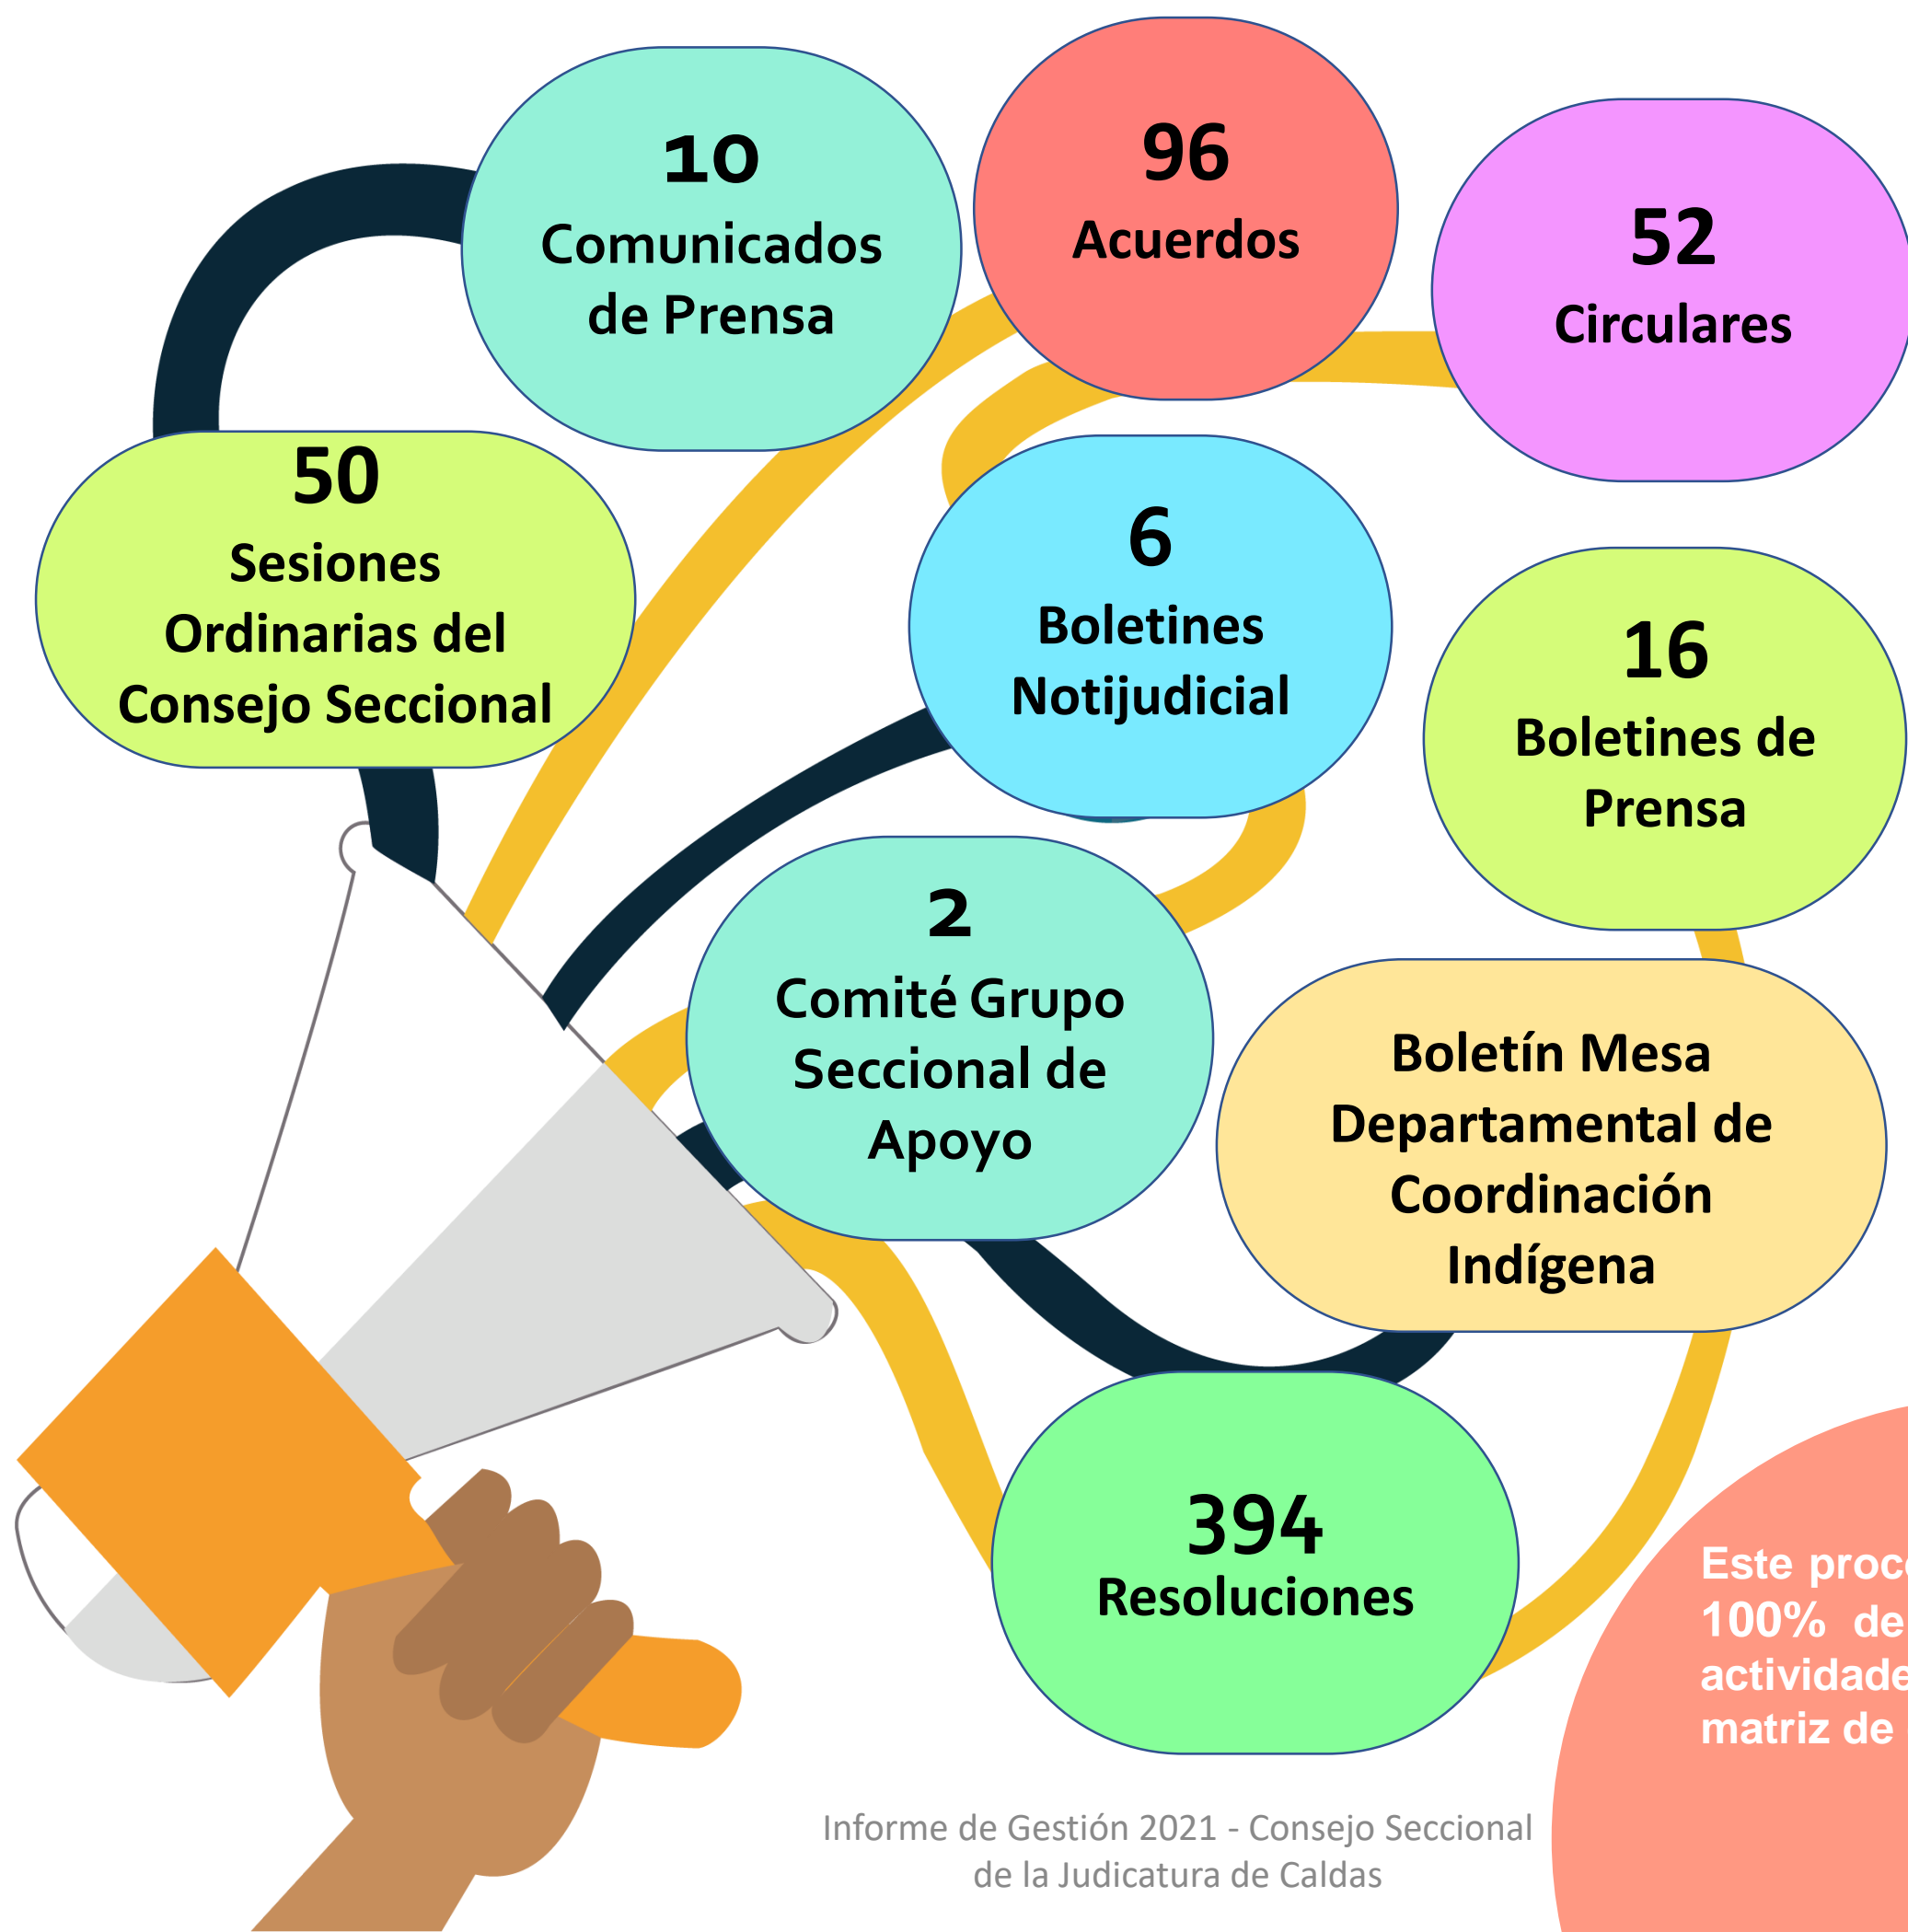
10
Comunicados de Prensa

96
Acuerdos

52
Circulares

50
Sesiones Ordinarias del Consejo Seccional

6
Boletines Notijudicial

16
Boletines de Prensa

2
Comité Grupo Seccional de Apoyo

Boletín Mesa Departamental de Coordinación Indígena

394
Resoluciones

Este proc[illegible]
100% de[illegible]
actividade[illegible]
matriz de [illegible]

Informe de Gestión 2021 - Consejo Seccional de la Judicatura de Caldas